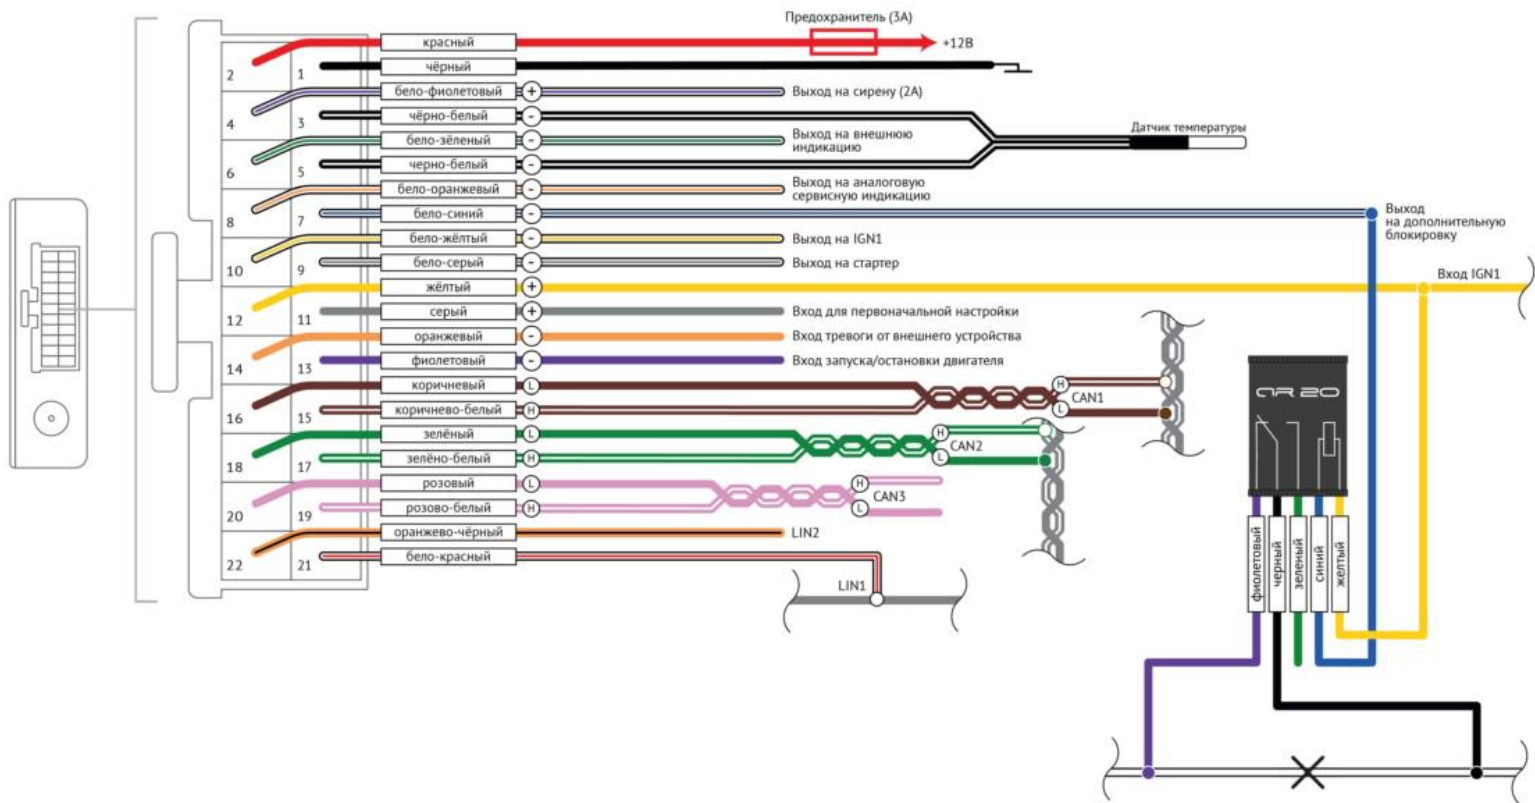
Предохранитель (3А)
+12В

| | | | | |
|---|---|---|---|---|
| 1 | чёрный | | | |
| 2 | красный | | | |
| 3 | чёрно-белый | - | | |
| 4 | бело-фиолетовый | + | Выход на сирену (2А) | |
| 5 | черно-белый | - | | |
| 6 | бело-зёленый | - | Выход на внешнюю индикацию | |
| 7 | бело-синий | - | | |
| 8 | бело-оранжевый | - | Выход на аналоговую сервисную индикацию | |
| 9 | бело-серый | - | Выход на стартер | |
| 10 | бело-жёлтый | - | Выход на IGN1 | |
| 11 | серый | + | Вход для первоначальной настройки | |
| 12 | жёлтый | + | | |
| 13 | фиолетовый | - | Вход запуска/остановки двигателя | |
| 14 | оранжевый | - | Вход тревоги от внешнего устройства | |
| 15 | коричнево-белый | H | | |
| 16 | коричневый | L | | |
| 17 | зелёно-белый | H | | |
| 18 | зелёный | L | | |
| 19 | розово-белый | H | | |
| 20 | розовый | L | | |
| 21 | бело-красный | | | |
| 22 | оранжево-чёрный | | LIN2 | |

Датчик температуры
Выход на дополнительную блокировку
Вход IGN1
H L CAN1
H L CAN2
H L CAN3
LIN1
AR 20
фиолетовый
черный
зеленый
синий
желтый